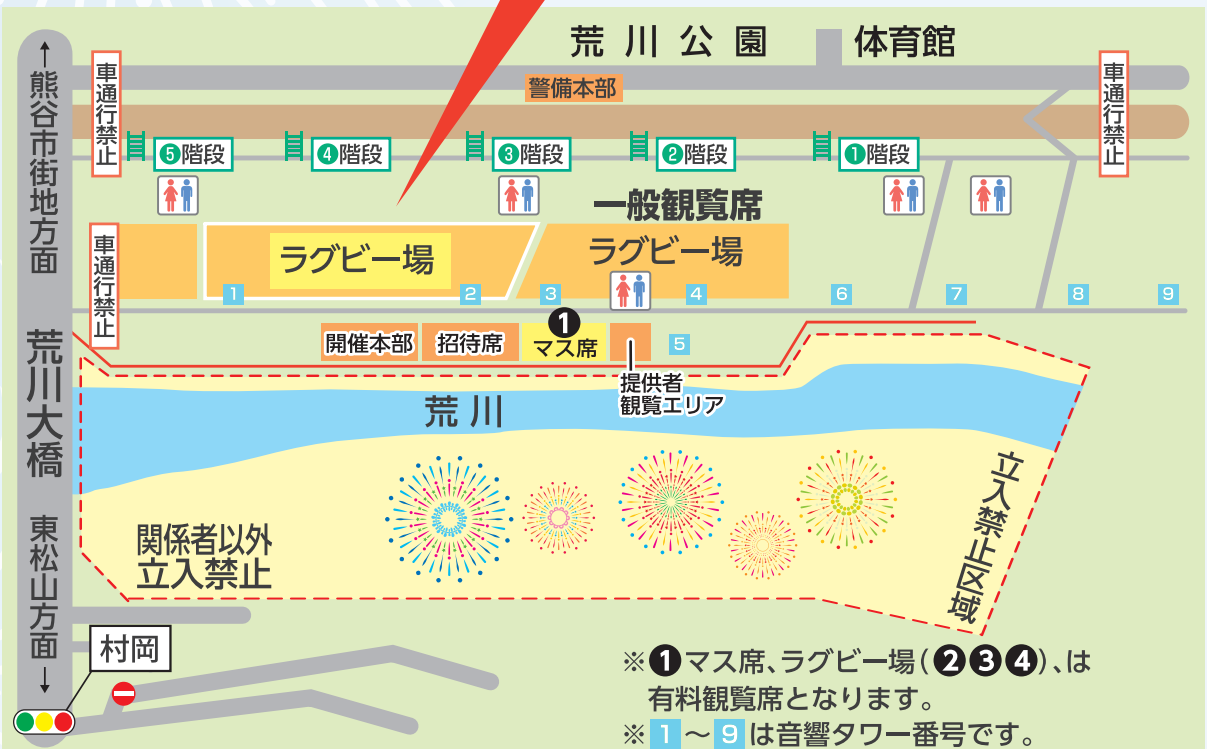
荒川公園　体育館

↑熊谷市街地方面

警備本部

車通行禁止

車通行禁止

❺階段　❹階段　❸階段　❷階段　❶階段

一般観覧席

車通行禁止

ラグビー場　ラグビー場

1　2　3　4　5　6　7　8　9

開催本部　招待席　❶マス席

提供者観覧エリア

荒川大橋

荒川

東松山方面↓

関係者以外立入禁止

立入禁止区域

村岡

※❶マス席、ラグビー場（❷❸❹）、は有料観覧席となります。
※ 1 ～ 9 は音響タワー番号です。